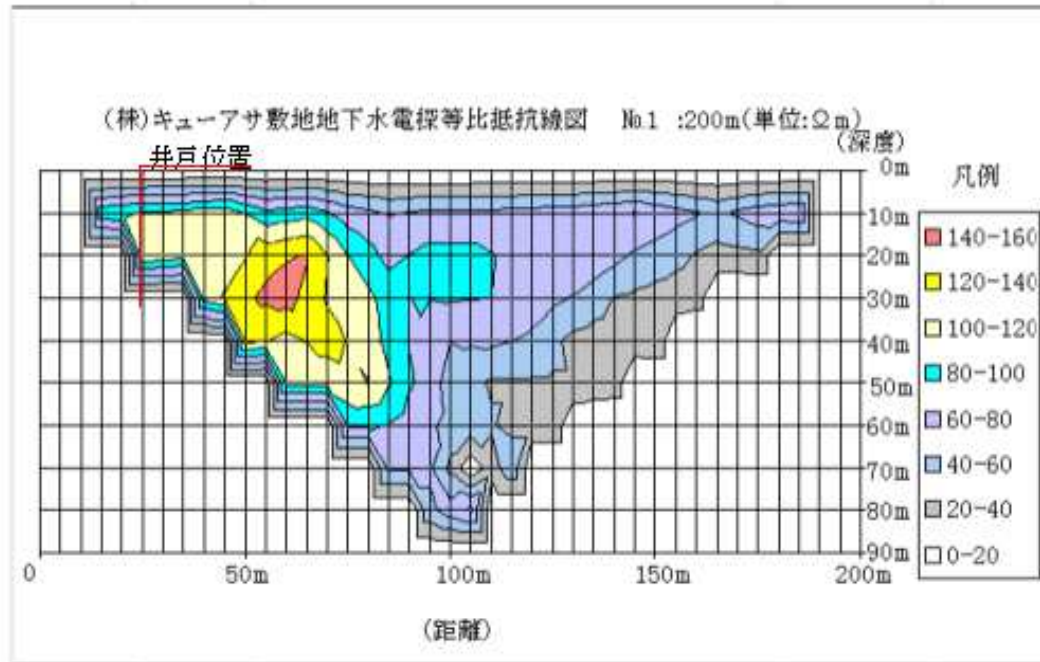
(株)キューアサ敷地地下水電探等比抵抗線図　№1 :200m(単位:Ωm)

(深度)

井戸位置

0m
10m
20m
30m
40m
50m
60m
70m
80m
90m

0　50m　100m　150m　200m

(距離)

凡例
140-160
120-140
100-120
80-100
60-80
40-60
20-40
0-20